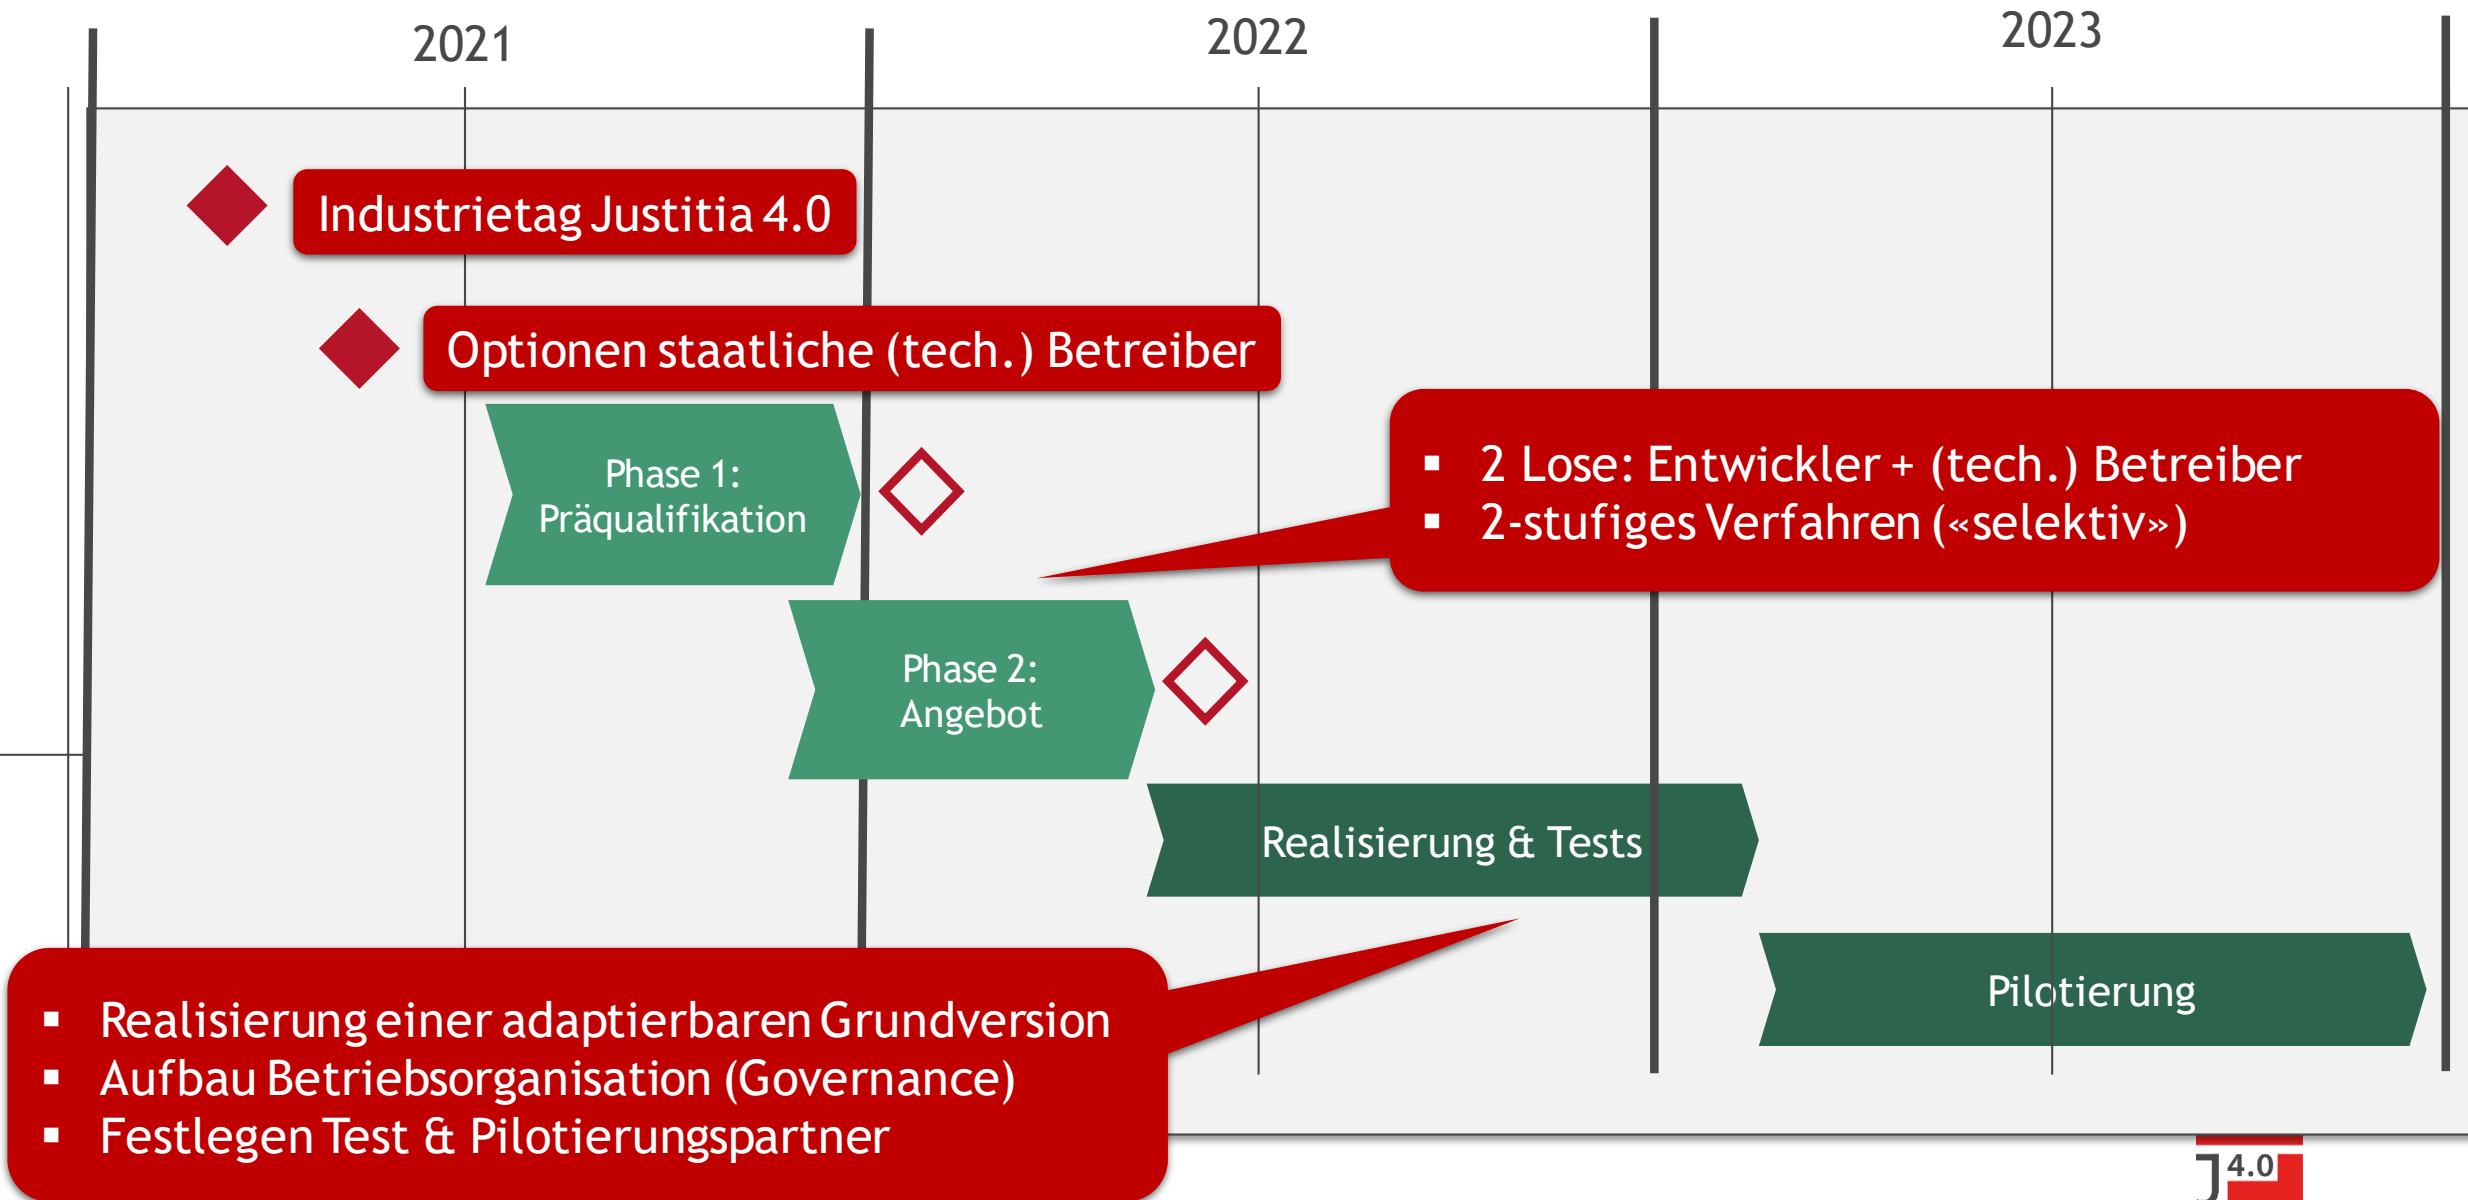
2021
2022
2023

Industrietag Justitia 4.0

Optionen staatliche (tech.) Betreiber

Phase 1:
Präqualifikation

- 2 Lose: Entwickler + (tech.) Betreiber
- 2-stufiges Verfahren («selektiv»)

Phase 2:
Angebot

Realisierung & Tests

Pilotierung

- Realisierung einer adaptierbaren Grundversion
- Aufbau Betriebsorganisation (Governance)
- Festlegen Test & Pilotierungspartner

J 4.0